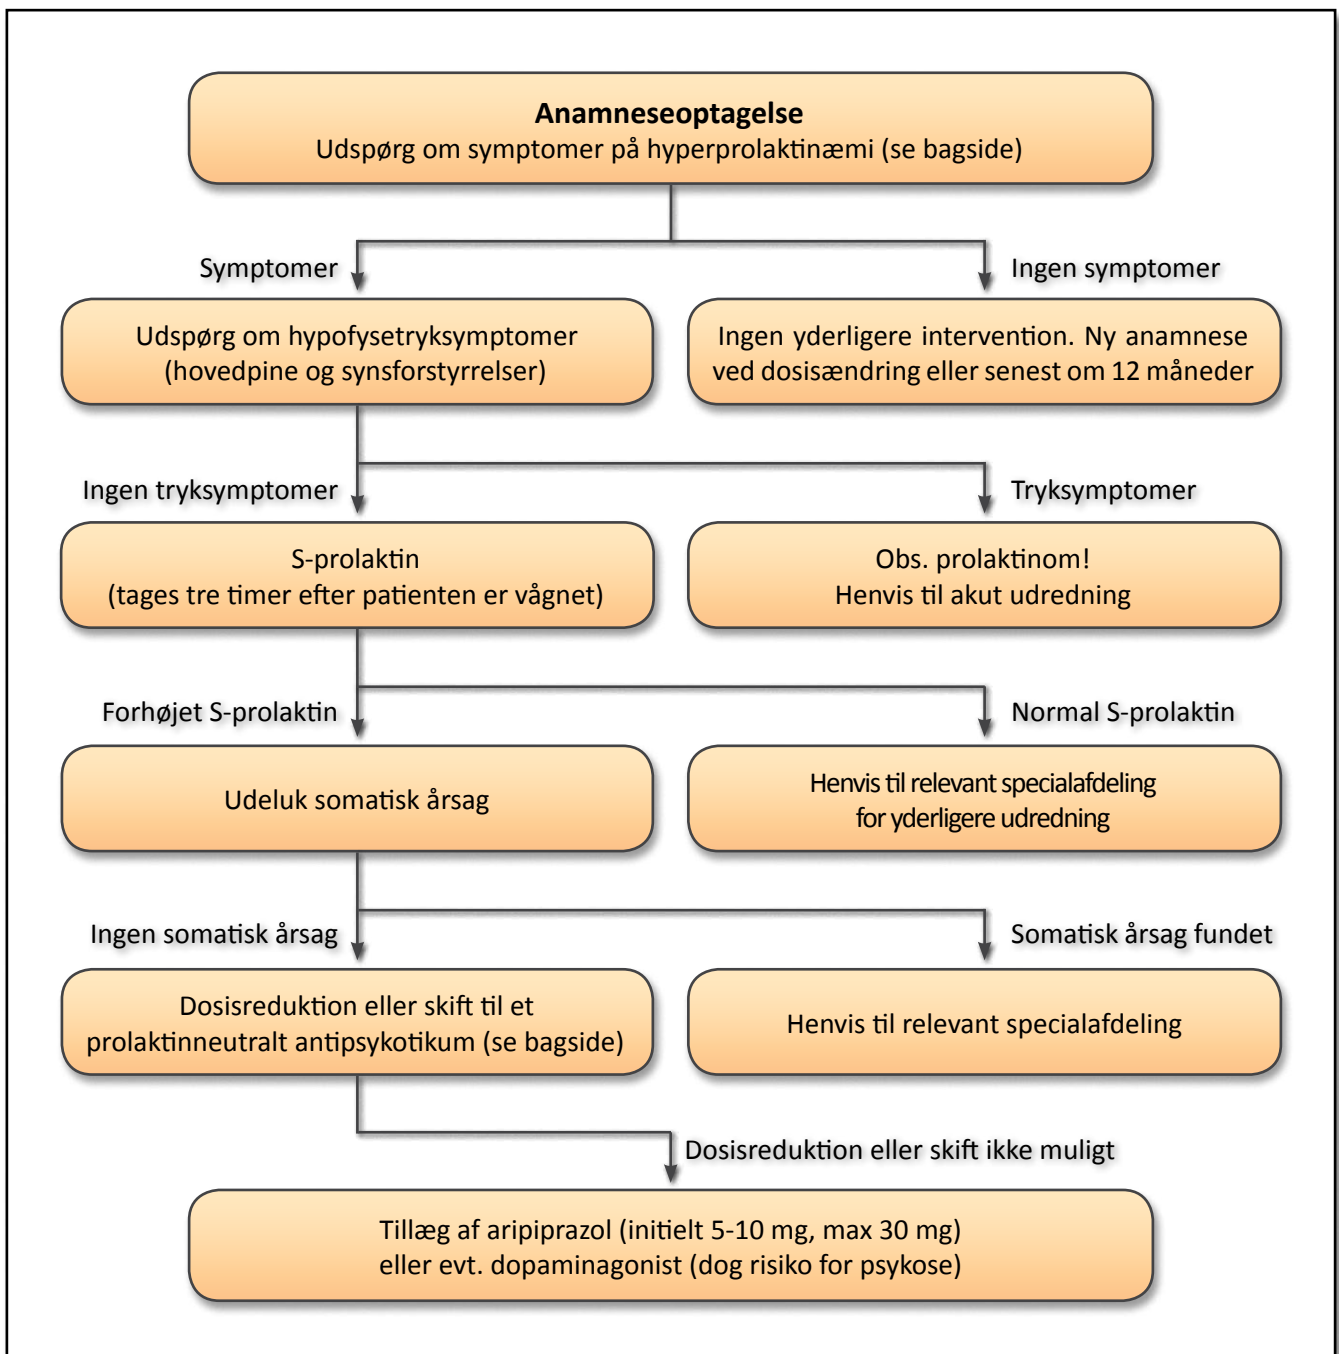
**Anamneseoptagelse**
Udspørg om symptomer på hyperprolaktinæmi (se bagside)

Symptomer

Ingen symptomer

Udspørg om hypofysetryksymptomer (hovedpine og synsforstyrrelser)

Ingen yderligere intervention. Ny anamnese ved dosisændring eller senest om 12 måneder

Ingen tryksymptomer

Tryksymptomer

S-prolaktin (tages tre timer efter patienten er vågnet)

Obs. prolaktinom! Henvis til akut udredning

Forhøjet S-prolaktin

Normal S-prolaktin

Udeluk somatisk årsag

Henvis til relevant specialafdeling for yderligere udredning

Ingen somatisk årsag

Somatisk årsag fundet

Dosisreduktion eller skift til et prolaktinneutralt antipsykotikum (se bagside)

Henvis til relevant specialafdeling

Dosisreduktion eller skift ikke muligt

Tillæg af aripiprazol (initielt 5-10 mg, max 30 mg) eller evt. dopaminagonist (dog risiko for psykose)